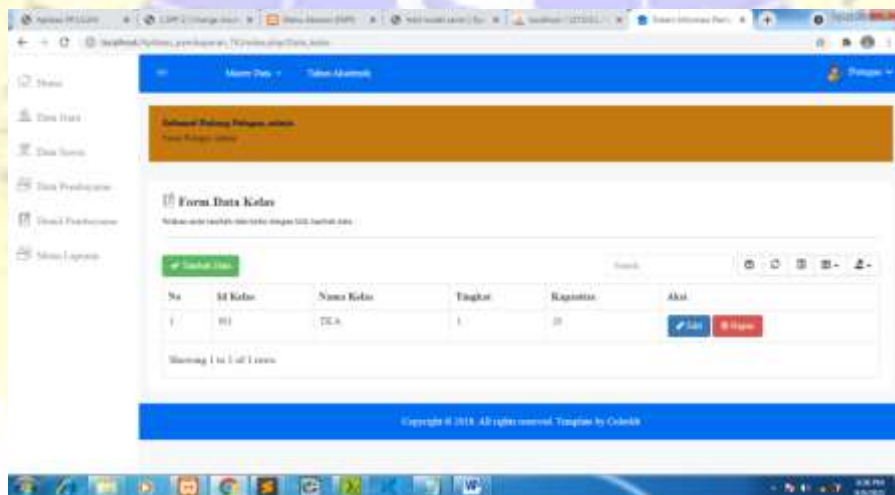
localhost/Aplikasi_pembayaran_TK/index.php/Data_kelas

Home

Data User

Data Siswa

Data Pembayaran

Detail Pembayaran

Menu Laporan

Master Data

Tahun Akademik

Petugas

Selamat Datang Petugas admin

Form Data Kelas

Tambah Data

Search

| No | Id Kelas | Nama Kelas | Tingkat | Kapasitas | Aksi |
|---|---|---|---|---|---|
| 1 | 001 | TK A | 1 | 20 | Edit Hapus |

Showing 1 to 1 of 1 rows

Copyright © 2018. All rights reserved. Template by Colorlib